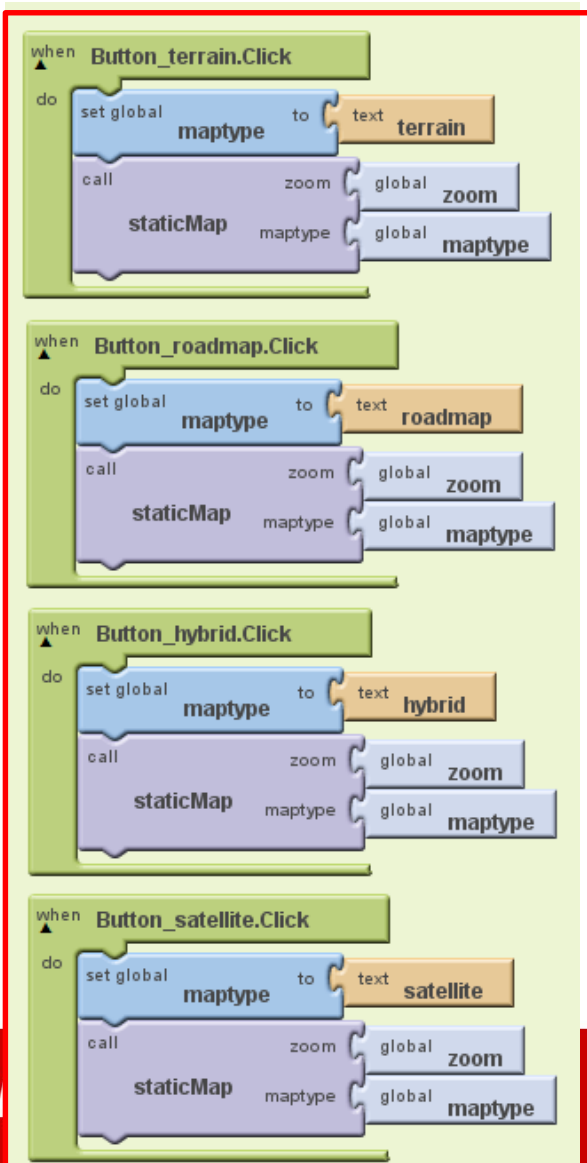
when Button_terrain.Click
do set global maptype to text terrain
call staticMap zoom global zoom
maptype global maptype

when Button_roadmap.Click
do set global maptype to text roadmap
call staticMap zoom global zoom
maptype global maptype

when Button_hybrid.Click
do set global maptype to text hybrid
call staticMap zoom global zoom
maptype global maptype

when Button_satellite.Click
do set global maptype to text satellite
call staticMap zoom global zoom
maptype global maptype